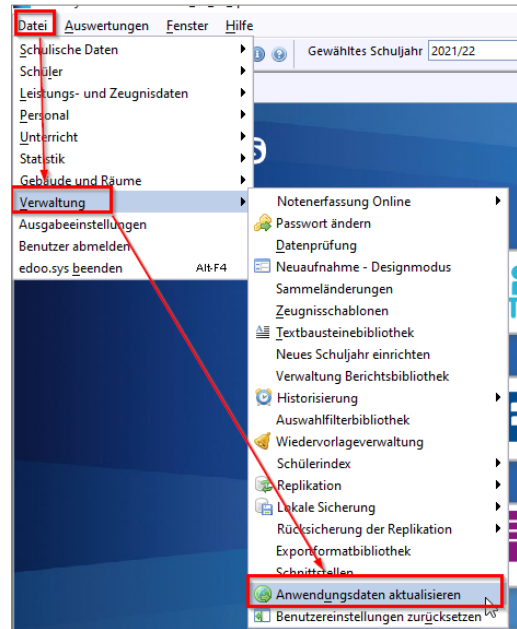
Datei Auswertungen Fenster Hilfe

Gewähltes Schuljahr 2021/22

Schulische Daten
Schüler
Leistungs- und Zeugnisdaten
Personal
Unterricht
Statistik
Gebäude und Räume
Verwaltung
Ausgabeeinstellungen
Benutzer abmelden
edoo.sys beenden Alt-F4

Notenerfassung Online
Passwort ändern
Datenprüfung
Neuaufnahme - Designmodus
Sammeländerungen
Zeugnisschablonen
Textbausteinebibliothek
Neues Schuljahr einrichten
Verwaltung Berichtsbibliothek
Historisierung
Auswahlfilterbibliothek
Wiedervorlageverwaltung
Schülerindex
Replikation
Lokale Sicherung
Rücksicherung der Replikation
Exportformatbibliothek
Schnittstellen
Anwendungsdaten aktualisieren
Benutzereinstellungen zurücksetzen